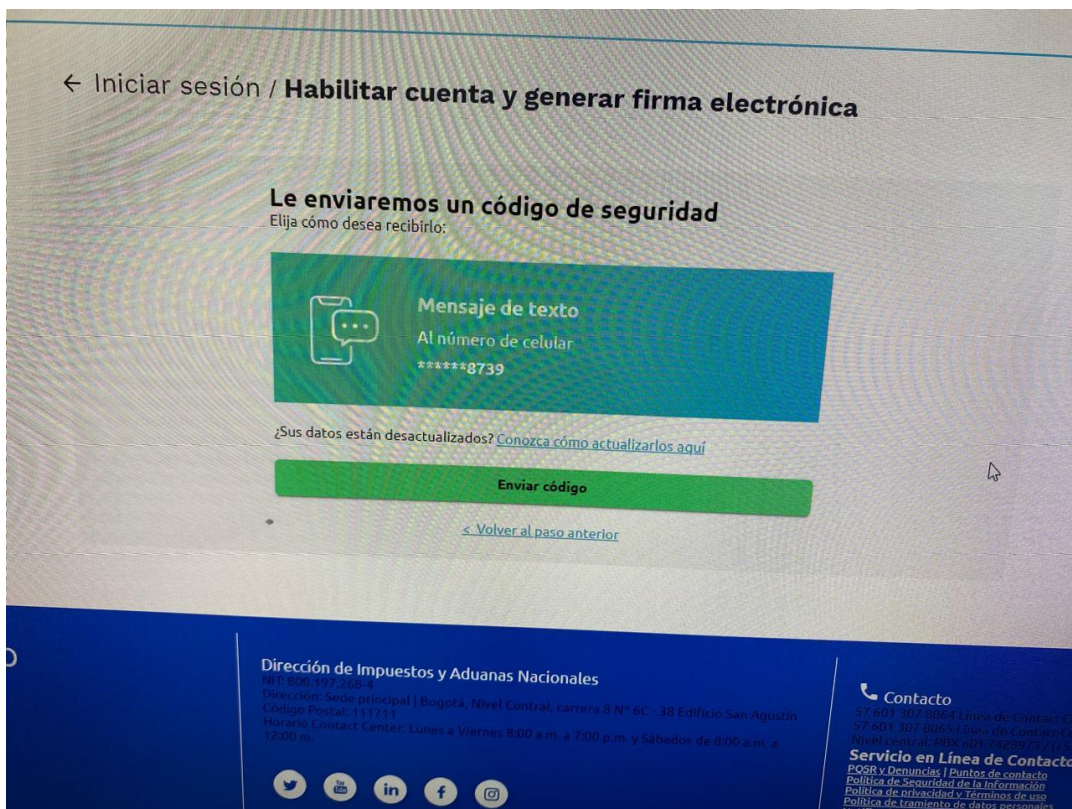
← Iniciar sesión / **Habilitar cuenta y generar firma electrónica**

**Le enviaremos un código de seguridad**
Elija cómo desea recibirlo:

Mensaje de texto
Al número de celular
******8739

¿Sus datos están desactualizados? Conozca cómo actualizarlos aquí

Enviar código

< Volver al paso anterior

Dirección de Impuestos y Aduanas Nacionales
NIT: 800.197.268-4
Dirección: Sede principal | Bogotá, Nivel Central, carrera 8 Nº 6C - 38 Edificio San Agustín
Código Postal: 111711
Horario Contact Center: Lunes a Viernes 8:00 a.m. a 7:00 p.m. y Sábados de 8:00 a.m. a 12:00 m.

Contacto
57 601 307 8064 Línea de Contact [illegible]
57 601 307 8065 Línea de Contact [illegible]
Nivel central: PBX 601 7428973 / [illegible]

Servicio en Línea de Contacto
PQSR y Denuncias | Puntos de contacto
Política de Seguridad de la Información
Política de privacidad y Términos de uso
Política de tratamiento de datos personales